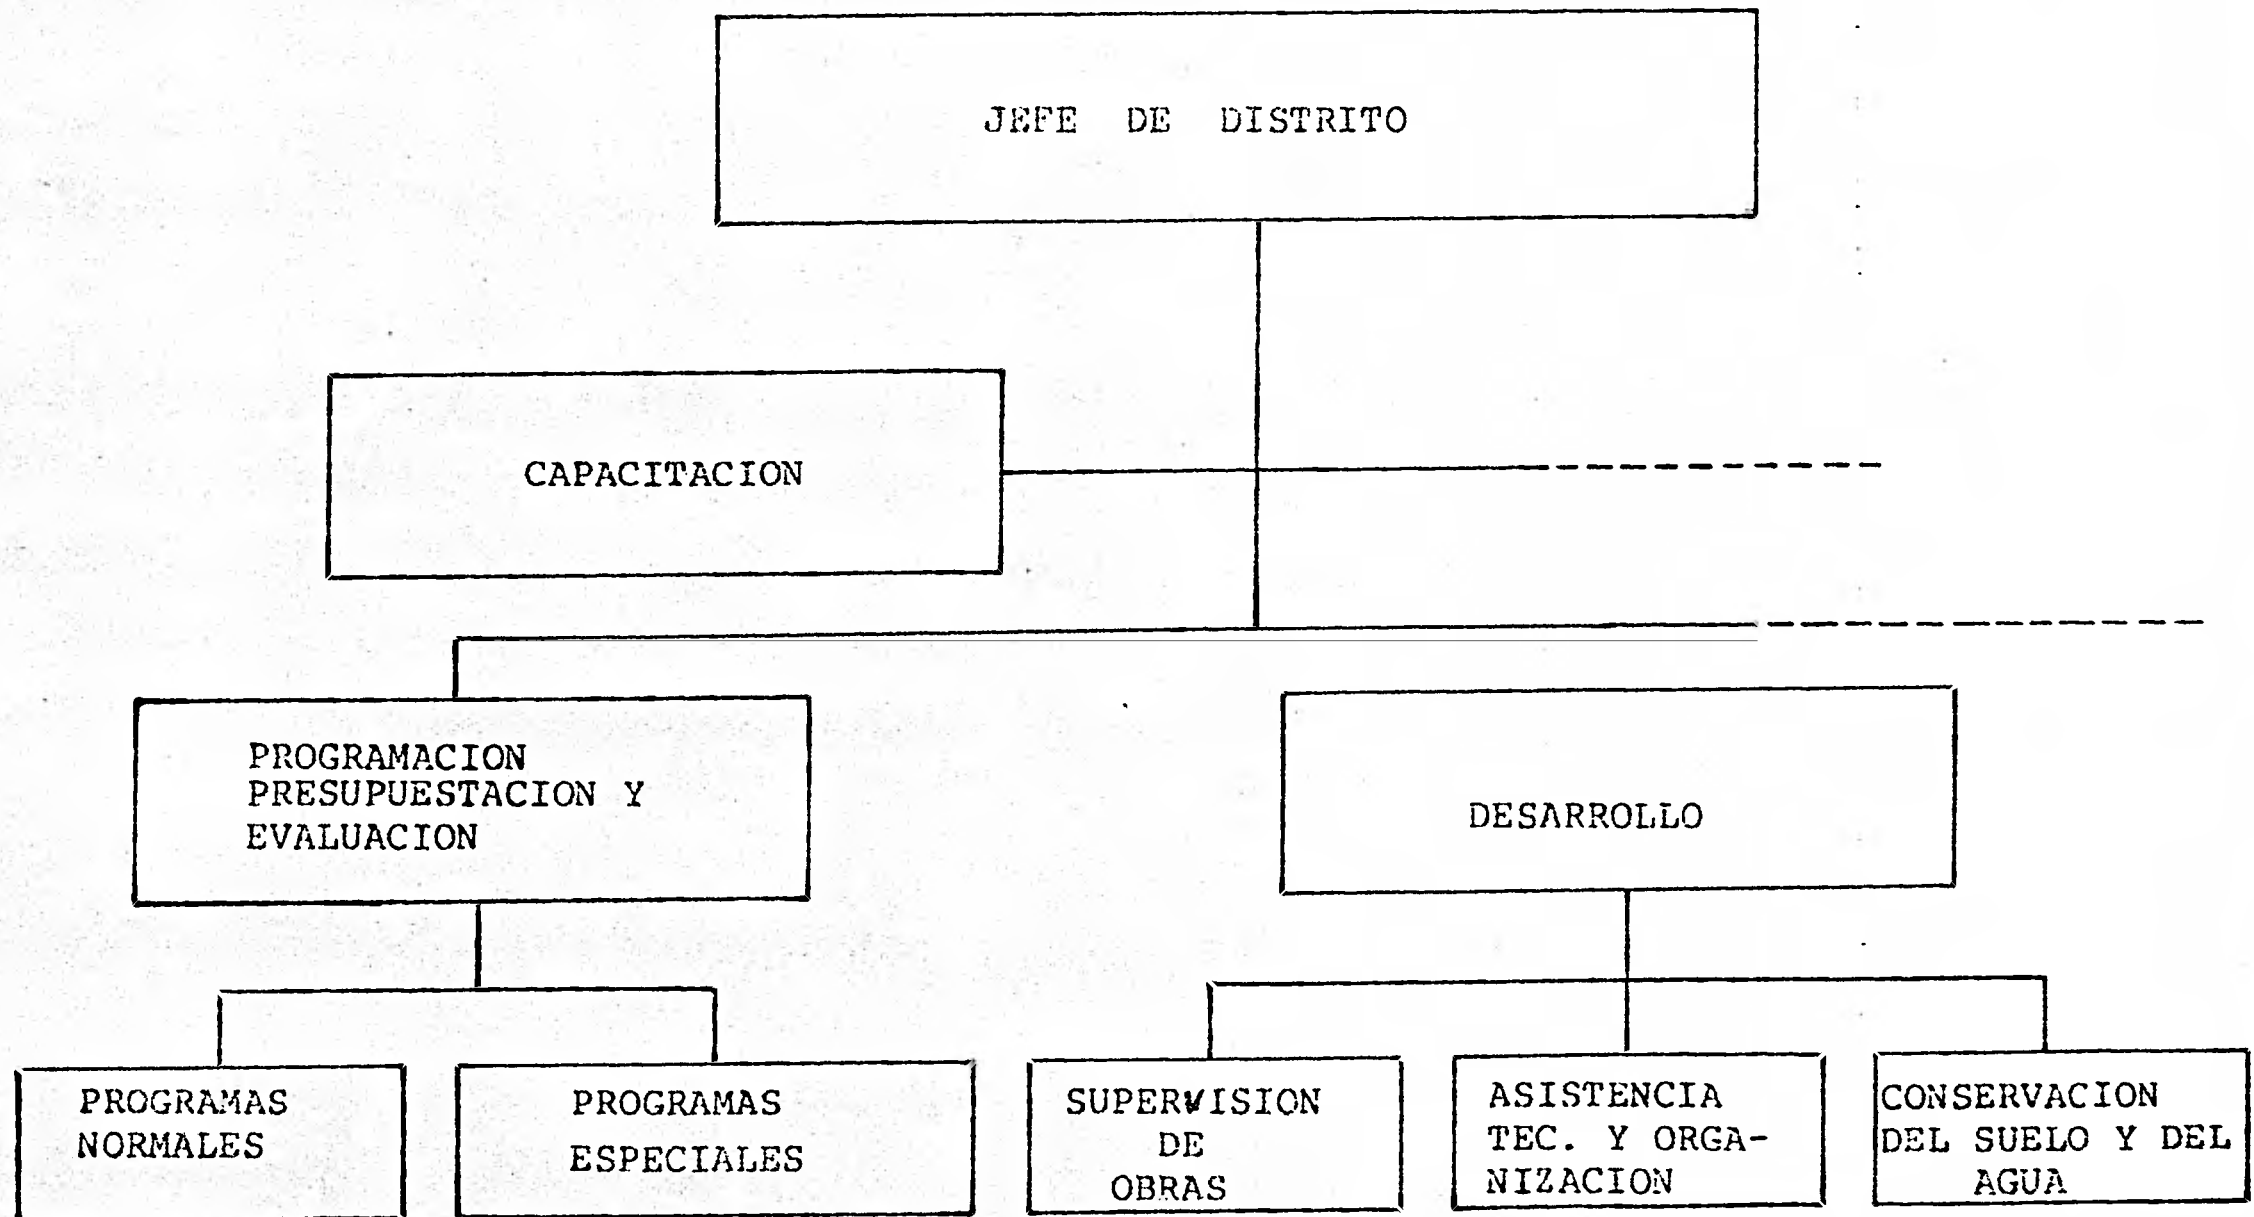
JEFE DE DISTRITO

CAPACITACION

PROGRAMACION PRESUPUESTACION Y EVALUACION

DESARROLLO

PROGRAMAS NORMALES

PROGRAMAS ESPECIALES

SUPERVISION DE OBRAS

ASISTENCIA TEC. Y ORGANIZACION

CONSERVACION DEL SUELO Y DEL AGUA